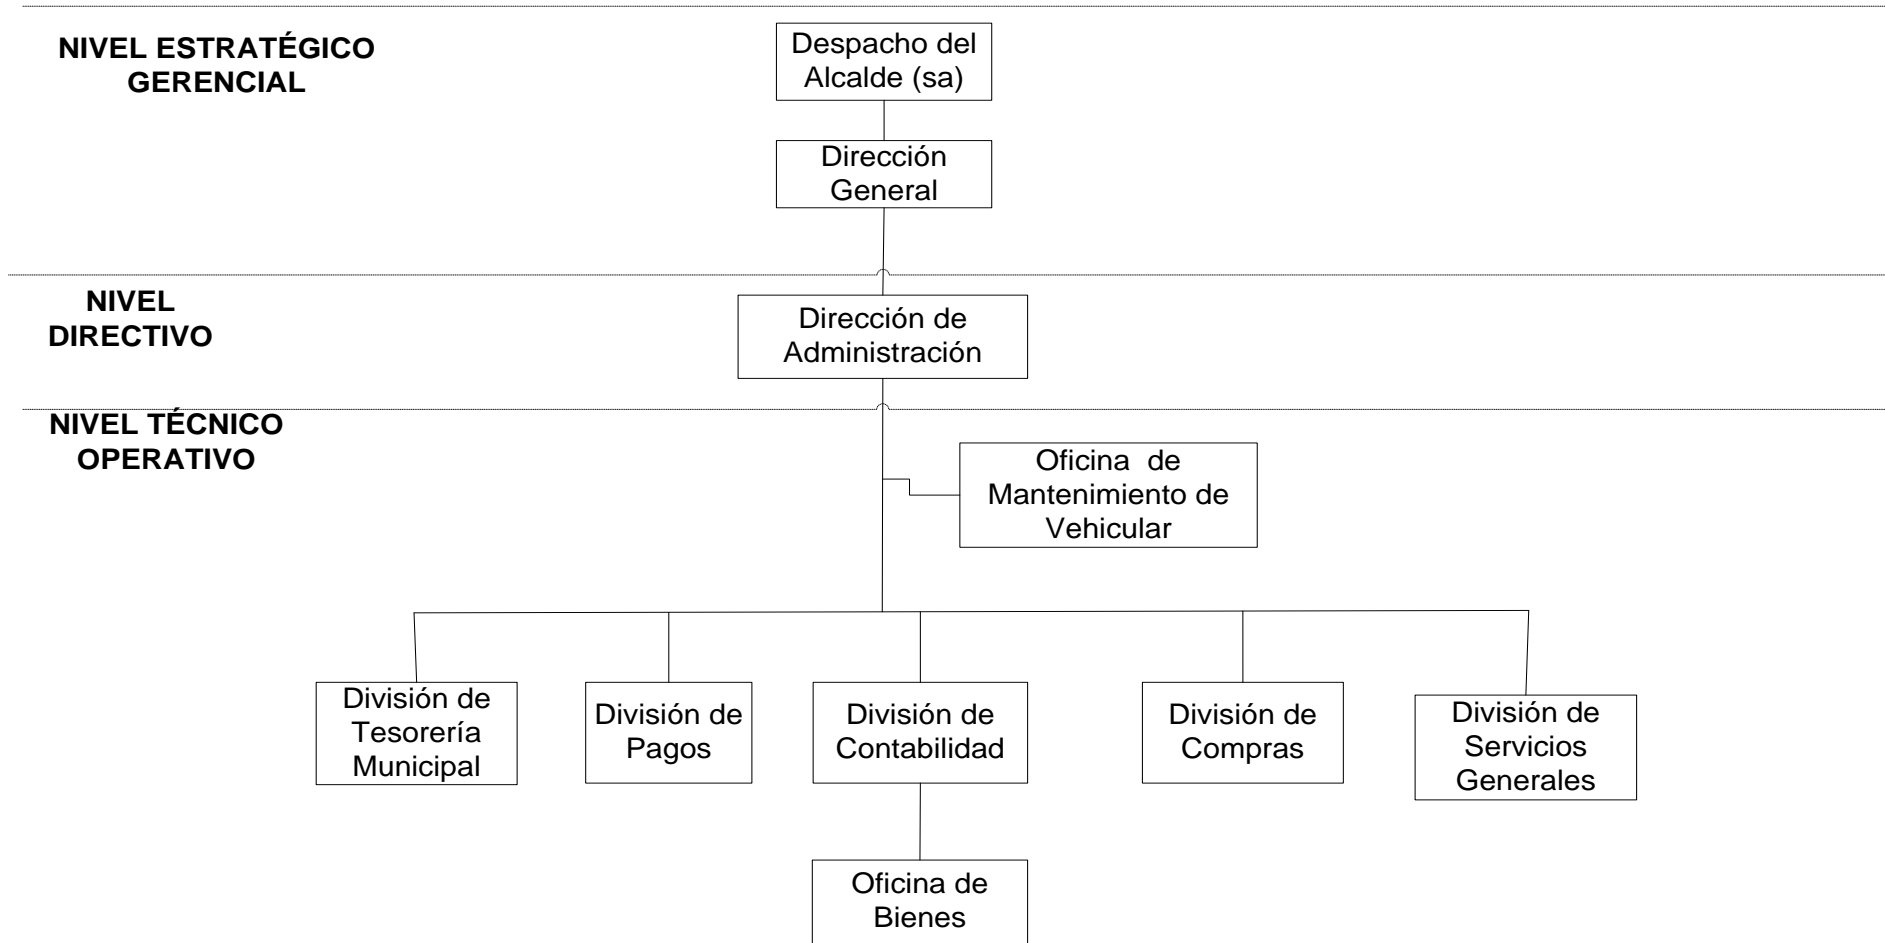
NIVEL ESTRATÉGICO GERENCIAL

Despacho del Alcalde (sa)

Dirección General

NIVEL DIRECTIVO

Dirección de Administración

NIVEL TÉCNICO OPERATIVO

Oficina de Mantenimiento de Vehicular

División de Tesorería Municipal

División de Pagos

División de Contabilidad

División de Compras

División de Servicios Generales

Oficina de Bienes